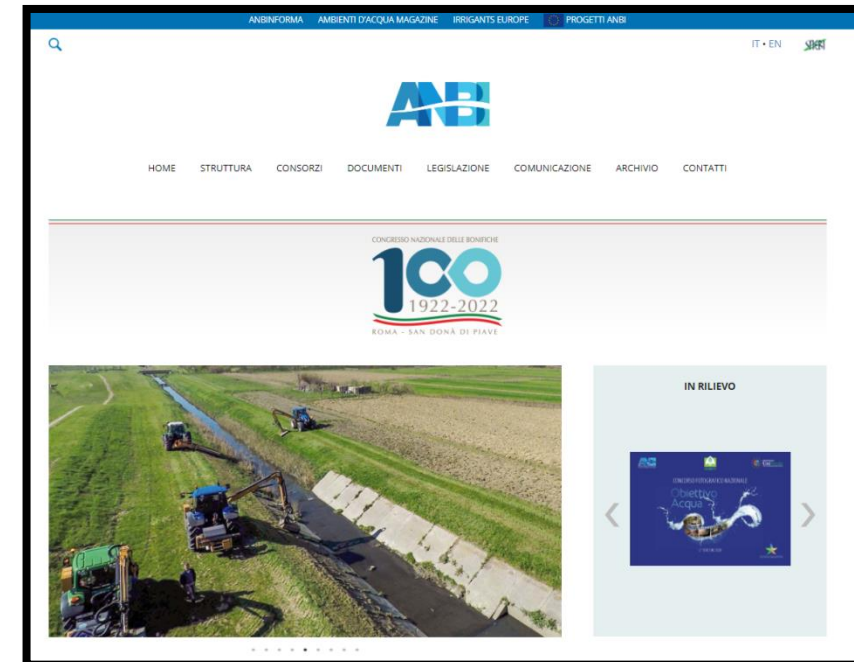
ANBINFORMA AMBIENTI D'ACQUA MAGAZINE IRRIGANTS EUROPE PROGETTI ANBI

IT • EN

ANBI

HOME STRUTTURA CONSORZI DOCUMENTI LEGISLAZIONE COMUNICAZIONE ARCHIVIO CONTATTI

CONGRESSO NAZIONALE DELLE BONIFICHE

100

1922-2022

ROMA - SAN DONÀ DI PIAVE

IN RILIEVO

CONCORSO FOTOGRAFICO NAZIONALE

Obiettivo Acqua